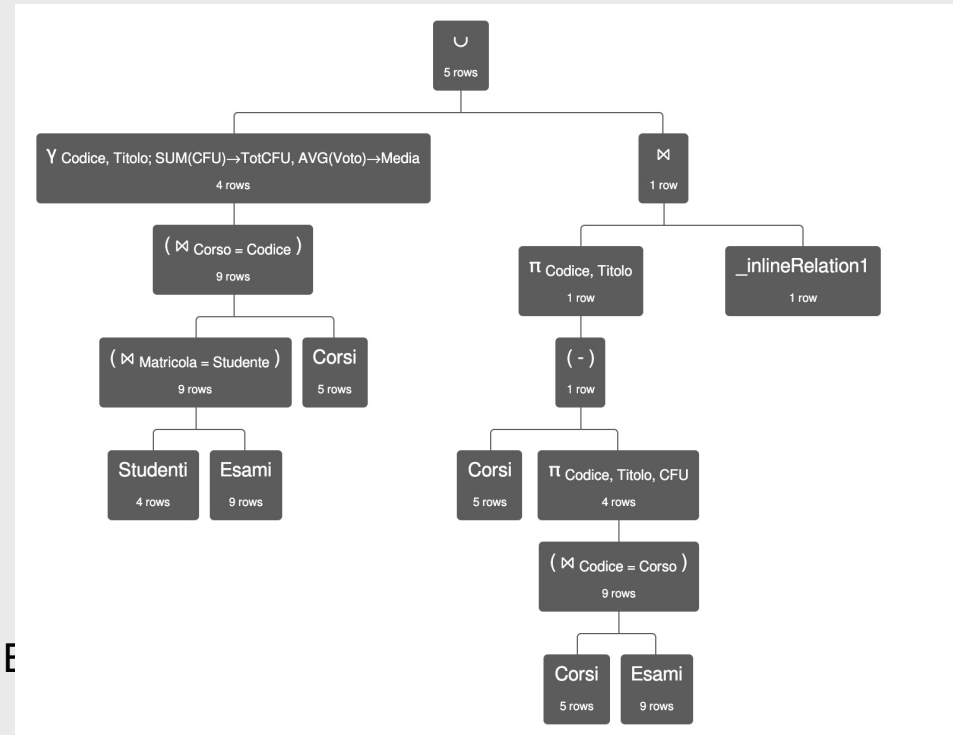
$\cup$
5 rows

$\gamma$ Codice, Titolo; SUM(CFU)$\rightarrow$TotCFU, AVG(Voto)$\rightarrow$Media
4 rows

( $\bowtie$ Corso = Codice )
9 rows

( $\bowtie$ Matricola = Studente )
9 rows

Corsi
5 rows

Studenti
4 rows

Esami
9 rows

$\bowtie$
1 row

$\pi$ Codice, Titolo
1 row

_inlineRelation1
1 row

( - )
1 row

Corsi
5 rows

$\pi$ Codice, Titolo, CFU
4 rows

( $\bowtie$ Codice = Corso )
9 rows

Corsi
5 rows

Esami
9 rows

E